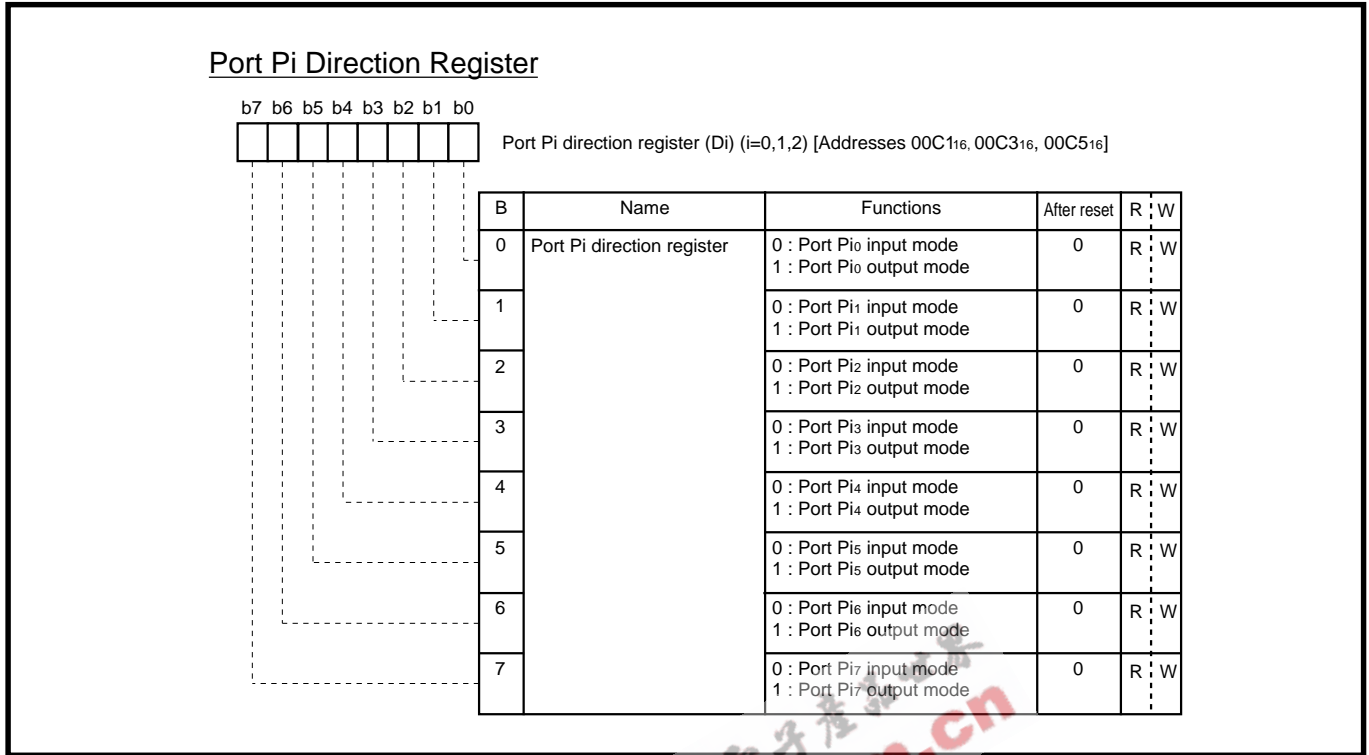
Port Pi Direction Register

b7 b6 b5 b4 b3 b2 b1 b0

Port Pi direction register (Di) (i=0,1,2) [Addresses 00C1$_{16}$, 00C3$_{16}$, 00C5$_{16}$]

| B | Name | Functions | After reset | R W |
|---|---|---|---|---|
| 0 | Port Pi direction register | 0 : Port Pi$_0$ input mode<br>1 : Port Pi$_0$ output mode | 0 | R W |
| 1 | | 0 : Port Pi$_1$ input mode<br>1 : Port Pi$_1$ output mode | 0 | R W |
| 2 | | 0 : Port Pi$_2$ input mode<br>1 : Port Pi$_2$ output mode | 0 | R W |
| 3 | | 0 : Port Pi$_3$ input mode<br>1 : Port Pi$_3$ output mode | 0 | R W |
| 4 | | 0 : Port Pi$_4$ input mode<br>1 : Port Pi$_4$ output mode | 0 | R W |
| 5 | | 0 : Port Pi$_5$ input mode<br>1 : Port Pi$_5$ output mode | 0 | R W |
| 6 | | 0 : Port Pi$_6$ input mode<br>1 : Port Pi$_6$ output mode | 0 | R W |
| 7 | | 0 : Port Pi$_7$ input mode<br>1 : Port Pi$_7$ output mode | 0 | R W |

.cn